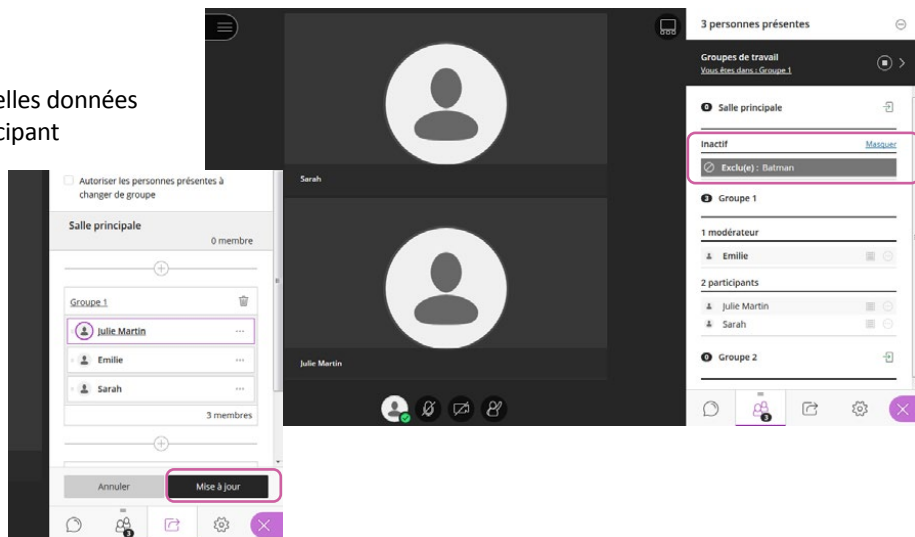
elles données
cipant

Autoriser les personnes présentes à changer de groupe

Salle principale
0 membre

Groupe 1
Julie Martin
Emilie
Sarah
3 membres

Annuler
Mise à jour

Sarah
Julie Martin

3 personnes présentes
Groupes de travail
Vous êtes dans : Groupe 1
0 Salle principale
Inactif
Masquer
Exclu(e) : Batman
3 Groupe 1
1 modérateur
Emilie
2 participants
Julie Martin
Sarah
0 Groupe 2